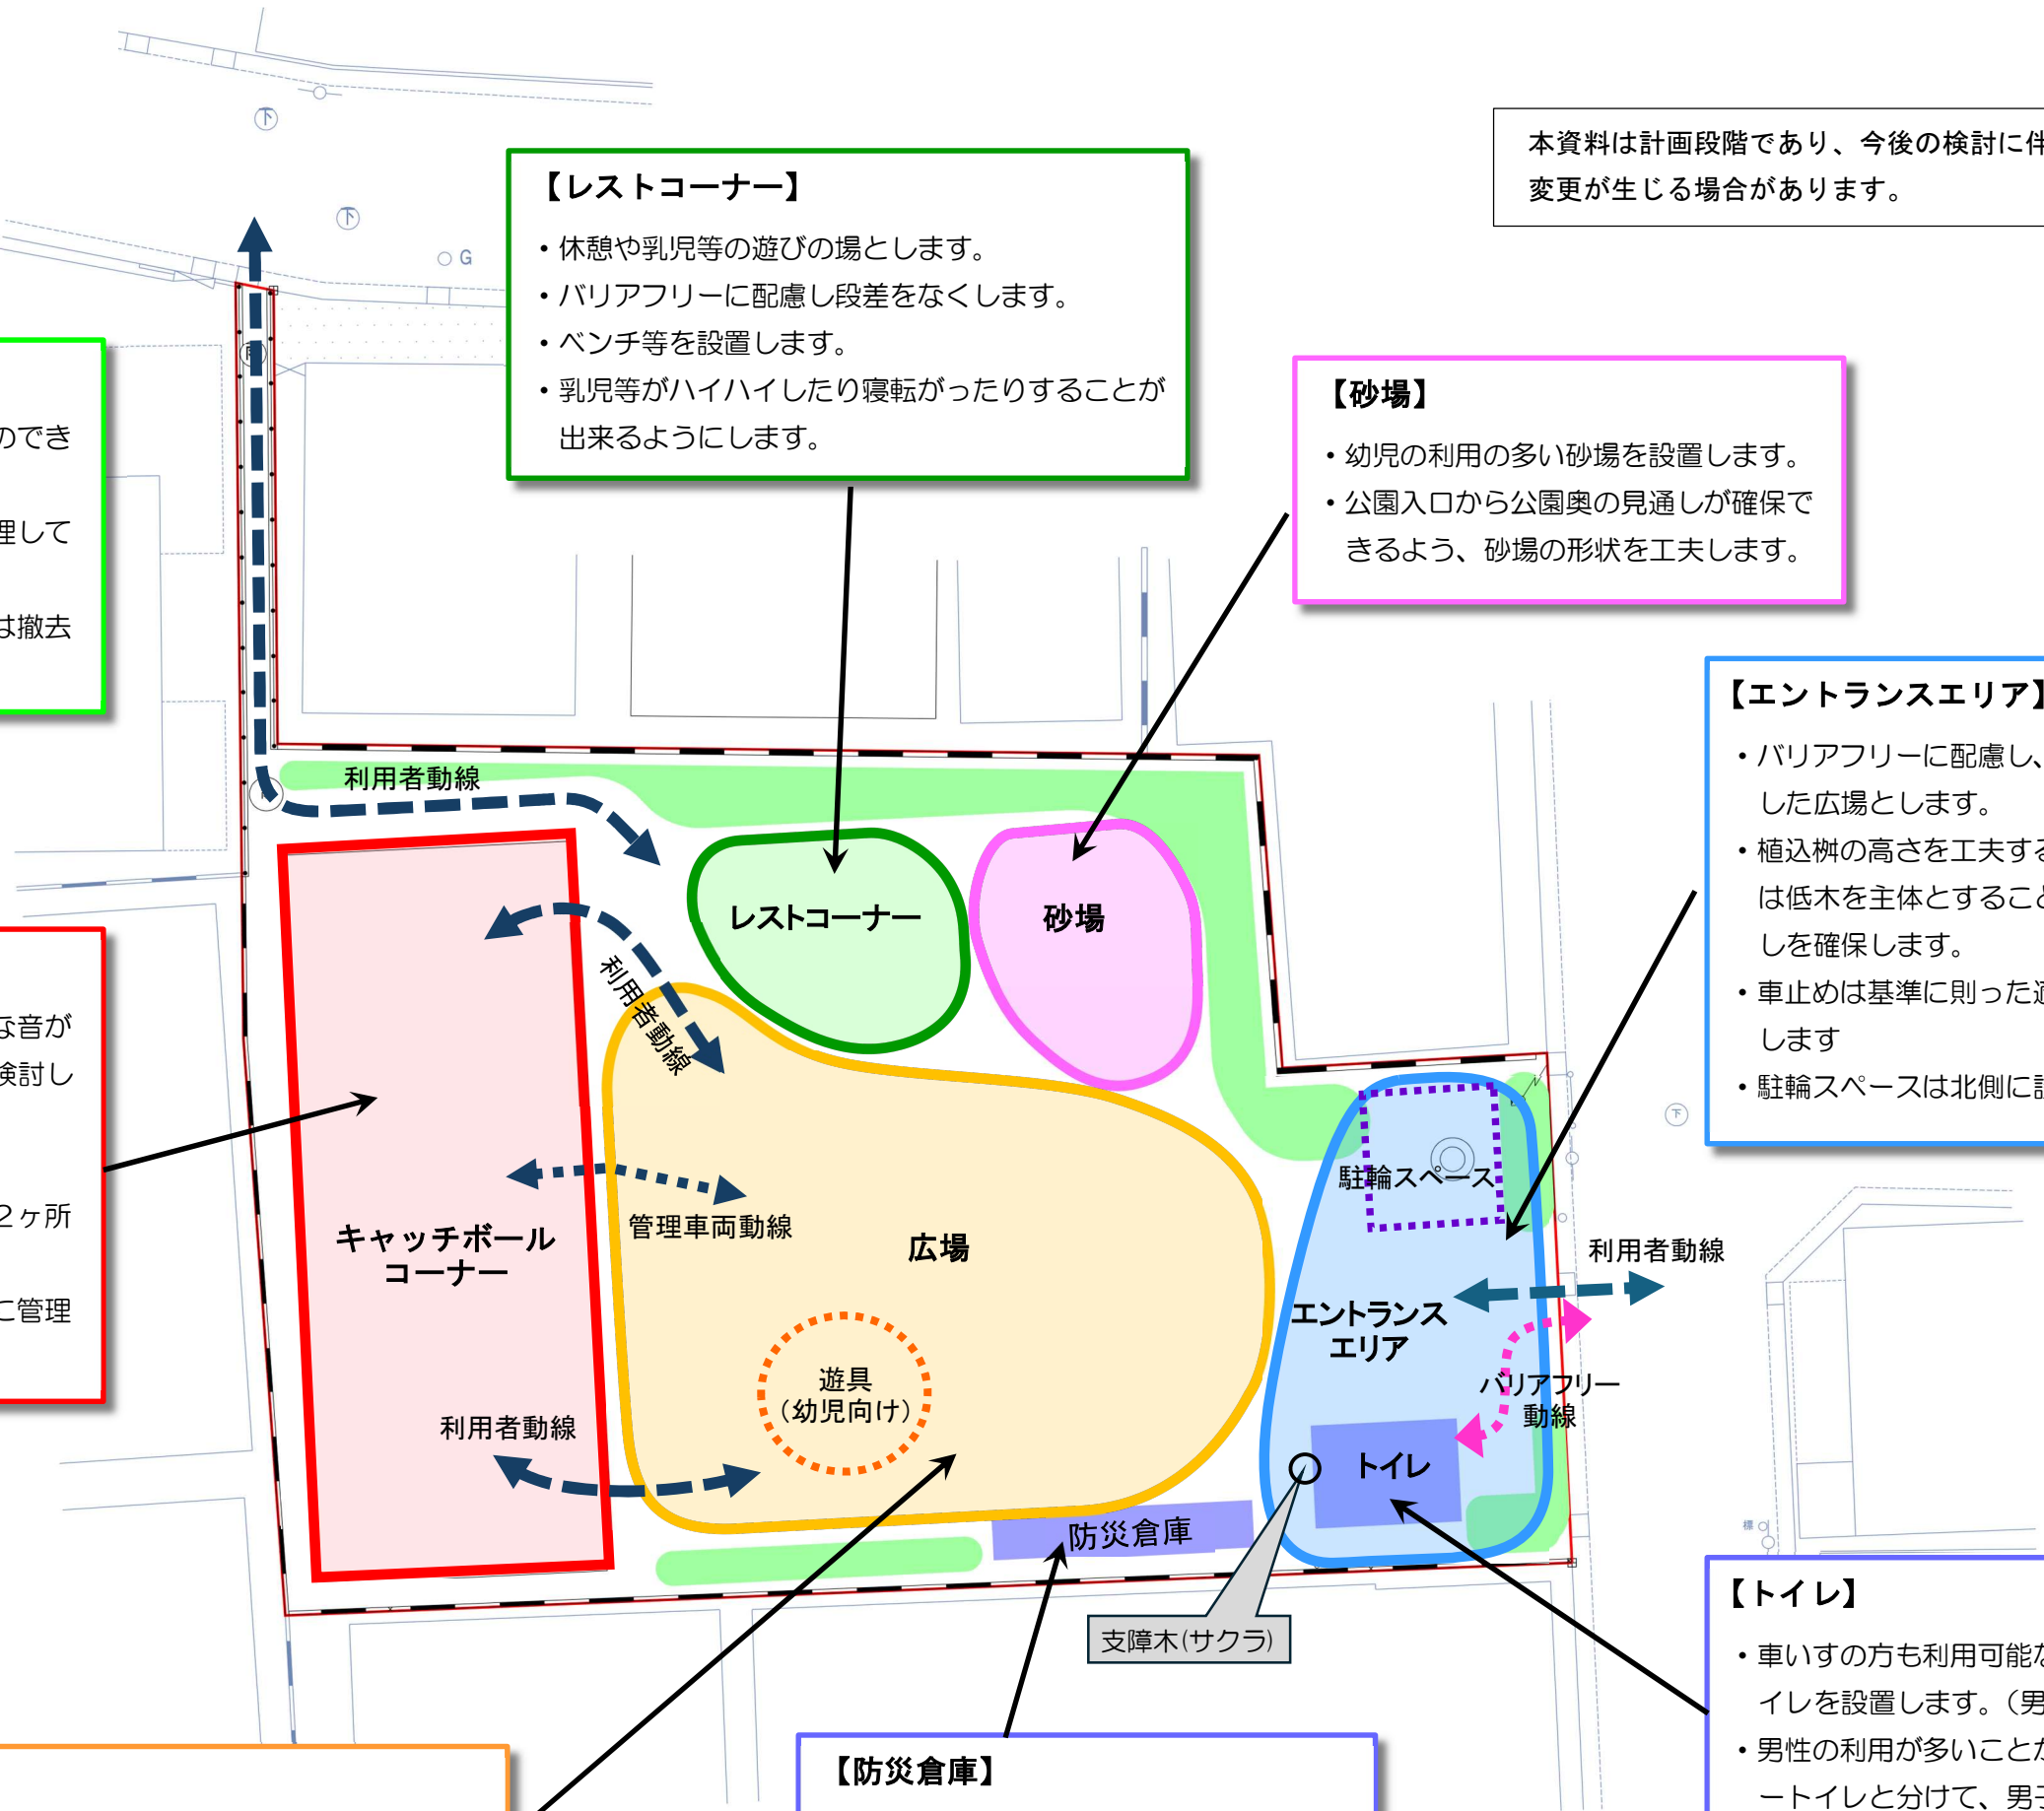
本資料は計画段階であり、今後の検討に伴
変更が生じる場合があります。

【レストコーナー】
・休憩や乳児等の遊びの場とします。
・バリアフリーに配慮し段差をなくします。
・ベンチ等を設置します。
・乳児等がハイハイしたり寝転がったりすることが出来るようにします。

【砂場】
・幼児の利用の多い砂場を設置します。
・公園入口から公園奥の見通しが確保できるよう、砂場の形状を工夫します。

【エントランスエリア】
・バリアフリーに配慮し、
した広場とします。
・植込桝の高さを工夫する
は低木を主体とするこ
しを確保します。
・車止めは基準に則った
します
・駐輪スペースは北側に

のでき
理して
は撤去

な音が
検討し
２ヶ所
こ管理

G

利用者動線
レストコーナー
砂場
利用者動線
キャッチボール
コーナー
管理車両動線
広場
駐輪スペース
利用者動線
エントランス
エリア
バリアフリー
動線
遊具
（幼児向け）
利用者動線
トイレ
防災倉庫
支障木(サクラ)

【トイレ】
・車いすの方も利用可能な
イレを設置します。（男
・男性の利用が多いこと
ートイレと分けて、男

【防災倉庫】